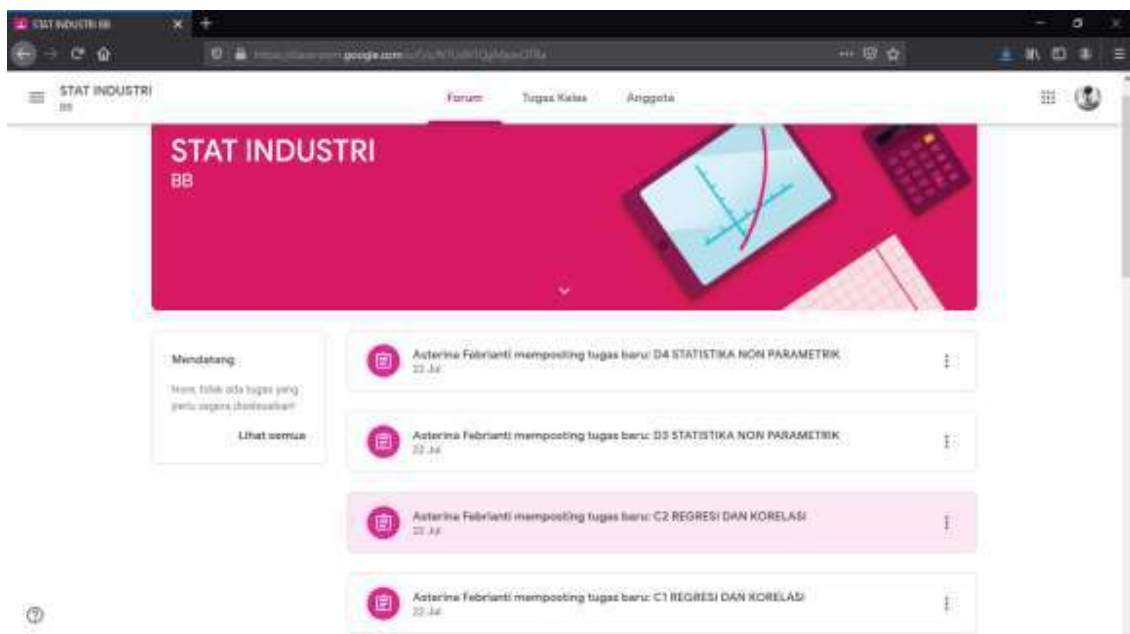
STAT INDUSTRI BB

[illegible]google.com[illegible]

STAT INDUSTRI
BB

Forum Tugas Kelas Anggota

STAT INDUSTRI
BB

Mendatang

Hore, tidak ada tugas yang perlu segera diselesaikan!

Lihat semua

Asterina Febrianti memposting tugas baru: D4 STATISTIKA NON PARAMETRIK
22 Jul

Asterina Febrianti memposting tugas baru: D3 STATISTIKA NON PARAMETRIK
22 Jul

Asterina Febrianti memposting tugas baru: C2 REGRESI DAN KORELASI
22 Jul

Asterina Febrianti memposting tugas baru: C1 REGRESI DAN KORELASI
22 Jul